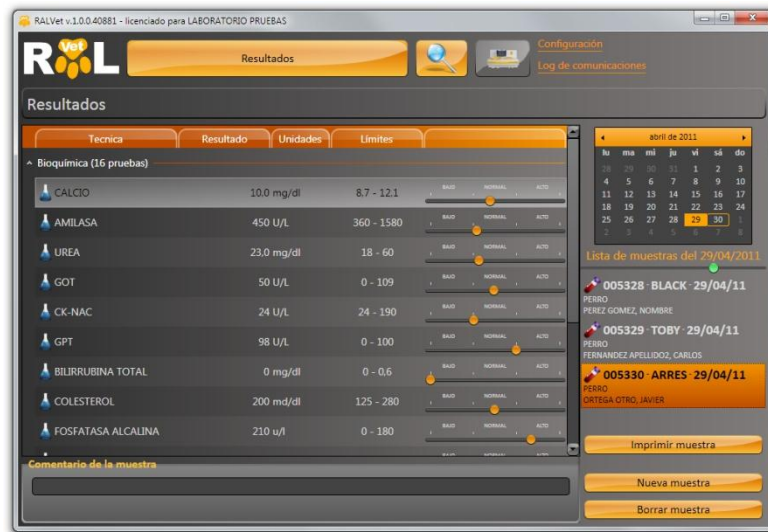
RALVet v.1.0.0.40881 - licenciado para LABORATORIO PRUEBAS

RAL Vet

Resultados

Configuración

Log de comunicaciones

Resultados

| Tecnica | Resultado | Unidades | Límites |  |
|---|---|---|---|---|
| Bioquímica (16 pruebas) | | | | |
| CALCIO | 10.0 mg/dl | | 8.7 - 12.1 | BAJO NORMAL ALTO |
| AMILASA | 450 U/L | | 360 - 1580 | BAJO NORMAL ALTO |
| UREA | 23,0 mg/dl | | 18 - 60 | BAJO NORMAL ALTO |
| GOT | 50 U/L | | 0 - 109 | BAJO NORMAL ALTO |
| CK-NAC | 24 U/L | | 24 - 190 | BAJO NORMAL ALTO |
| GPT | 98 U/L | | 0 - 100 | BAJO NORMAL ALTO |
| BILIRRUBINA TOTAL | 0 mg/dl | | 0 - 0,6 | BAJO NORMAL ALTO |
| COLESTEROL | 200 md/dl | | 125 - 280 | BAJO NORMAL ALTO |
| FOSFATASA ALCALINA | 210 u/l | | 0 - 180 | BAJO NORMAL ALTO |

Comentario de la muestra

abril de 2011

| lu | ma | mi | ju | vi | sá | do |
|---|---|---|---|---|---|---|
| 28 | 29 | 30 | 31 | 1 | 2 | 3 |
| 4 | 5 | 6 | 7 | 8 | 9 | 10 |
| 11 | 12 | 13 | 14 | 15 | 16 | 17 |
| 18 | 19 | 20 | 21 | 22 | 23 | 24 |
| 25 | 26 | 27 | 28 | 29 | 30 | 1 |
| 2 | 3 | 4 | 5 | 6 | 7 | 8 |

Lista de muestras del 29/04/2011

005328 - BLACK - 29/04/11
PERRO
PEREZ GOMEZ, NOMBRE

005329 - TOBY - 29/04/11
PERRO
FERNANDEZ APELLIDO2, CARLOS

005330 - ARRES - 29/04/11
PERRO
ORTEGA OTRO, JAVIER

Imprimir muestra

Nueva muestra

Borrar muestra